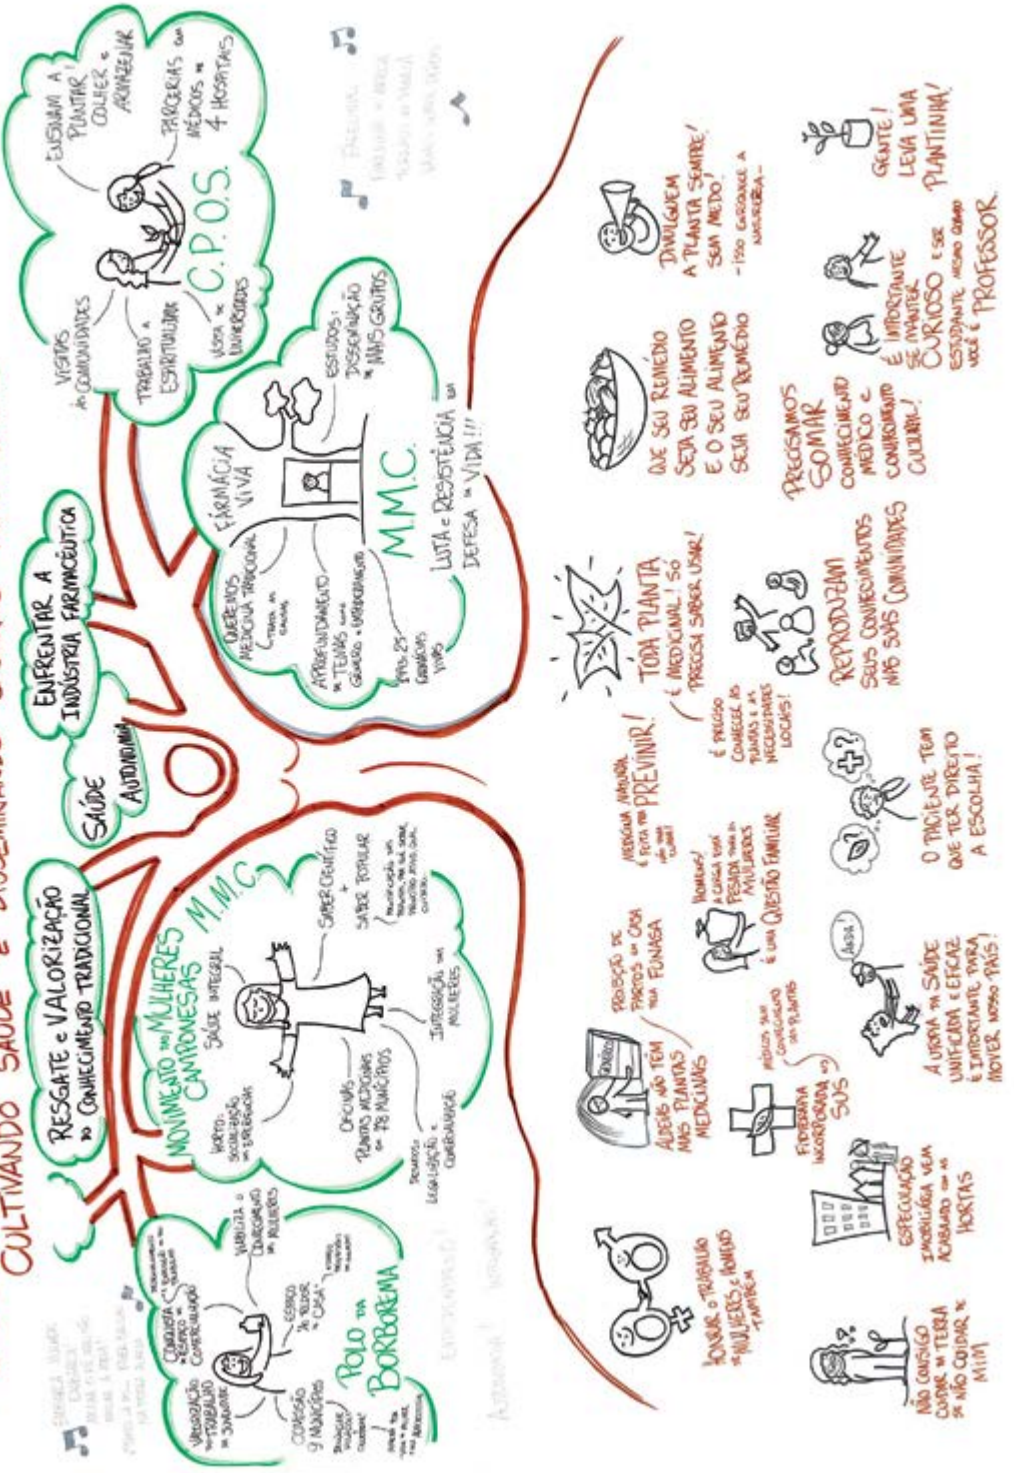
CULTIVANDO SAÚDE E DISSEMINANDO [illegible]

RESGATE e VALORIZAÇÃO do CONHECIMENTO TRADICIONAL

SAÚDE

AUTONOMIA

ENFRENTAR A INDÚSTRIA FARMACÊUTICA

MOVIMENTO das MULHERES CAMPONESAS M.M.C.

SAÚDE INTEGRAL

HORTO: SOCIALIZAÇÃO das EXPERIÊNCIAS

OFICINAS - PLANTAS MEDICINAIS em 78 MUNICÍPIOS

SABER CIENTÍFICO + SABER POPULAR

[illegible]

INTEGRAÇÃO das MULHERES

DEMANDA: LEGALIZAÇÃO e COMERCIALIZAÇÃO

VALORIZAÇÃO do TRABALHO da MULHER

CONQUISTA: ESPAÇO de COMERCIALIZAÇÃO

VISIBILIDADE e CONHECIMENTO das MULHERES

ESPAÇO de FAZER "em CASA"

COMISSÃO 9 MUNICÍPIOS

POLO da BORBOREMA

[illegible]

FARMÁCIA VIVA

QUEREMOS MEDICINA TRADICIONAL

APROFUNDAMENTO de TEMAS como GÊNERO e ENFRENTAMENTO

ESTUDOS: DISSEMINAÇÃO nos GRUPOS

MAIS 25 CANTEIROS VIVOS

M.M.C.

LUTA e RESISTÊNCIA em DEFESA da "VIDA"!!!

VISITAS às COMUNIDADES

TRABALHO e ESPIRITUALIDADE

LISTA de UNIVERSIDADES

ENSINAM A PLANTAR, COLHER e ARMAZENAR

PARCERIAS com MÉDICOS em 4 HOSPITAIS

C.P.O.S.

HONRAR o TRABALHO das MULHERES e HOMENS também

ALDEIAS NÃO TÊM MAIS PLANTAS MEDICINAIS

PROIBIÇÃO de PARTOS em CASA pela FUNASA

MEDICINA NATURAL É FEITA pra PREVENIR!

TODA PLANTA É MEDICINAL! SÓ PRECISA SABER USAR!

É PRECISO CONHECER as PLANTAS e as NECESSIDADES LOCAIS!

QUE SEU REMÉDIO SEJA SEU ALIMENTO E O SEU ALIMENTO SEJA SEU REMÉDIO

DIVULGUEM A PLANTA SEMPRE! SEM MEDO!

HOMENS! A CARGA ESTÁ PESADA PARA as MULHERES É UMA QUESTÃO FAMILIAR

REPRODUZAM SEUS CONHECIMENTOS NAS SUAS COMUNIDADES

PRECISAMOS SOMAR CONHECIMENTO MÉDICO e CONHECIMENTO CULTURAL!

É IMPORTANTE SE MANTER CURIOSO e SER ESTUDANTE MESMO QUANDO VOCÊ É PROFESSOR

GENTE! LEVA UMA PLANTINHA!

FITOTERAPIA INCORPORADA no SUS

MÉDICOS SEM CONHECIMENTO das PLANTAS

ESPECULAÇÃO IMOBILIÁRIA VEM ACABANDO com as HORTAS

A UTOPIA da SAÚDE UNIFICADA e EFICAZ É IMPORTANTE PARA MOVER NOSSO PAÍS!

AJUDA!

O PACIENTE TEM QUE TER DIREITO A ESCOLHA!

NÃO CONSIGO CUIDAR da TERRA se NÃO CUIDAR de MIM

AUTONOMIA! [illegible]